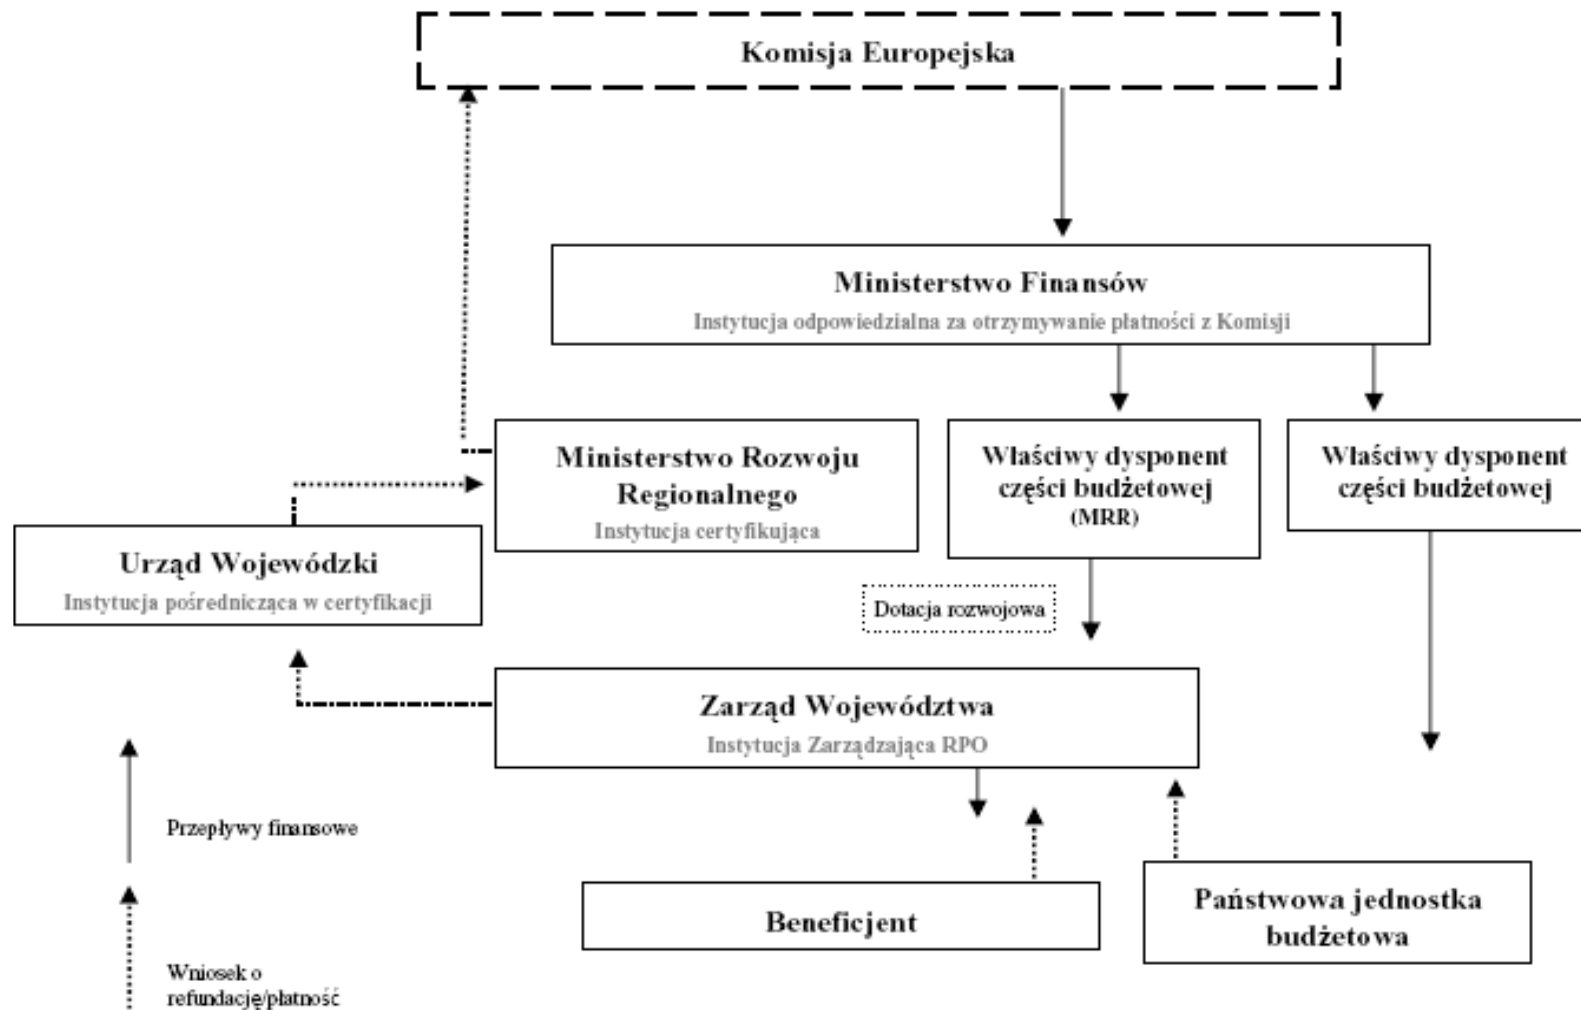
Komisja Europejska

Ministerstwo Finansów
Instytucja odpowiedzialna za otrzymywanie płatności z Komisji

Ministerstwo Rozwoju Regionalnego
Instytucja certyfikująca

Właściwy dysponent części budżetowej (MRR)

Właściwy dysponent części budżetowej

Urząd Wojewódzki
Instytucja pośrednicząca w certyfikacji

Dotacja rozwojowa

Zarząd Województwa
Instytucja Zarządzająca RPO

Beneficjent

Państwowa jednostka budżetowa

Przepływy finansowe

Wniosek o refundację/płatność